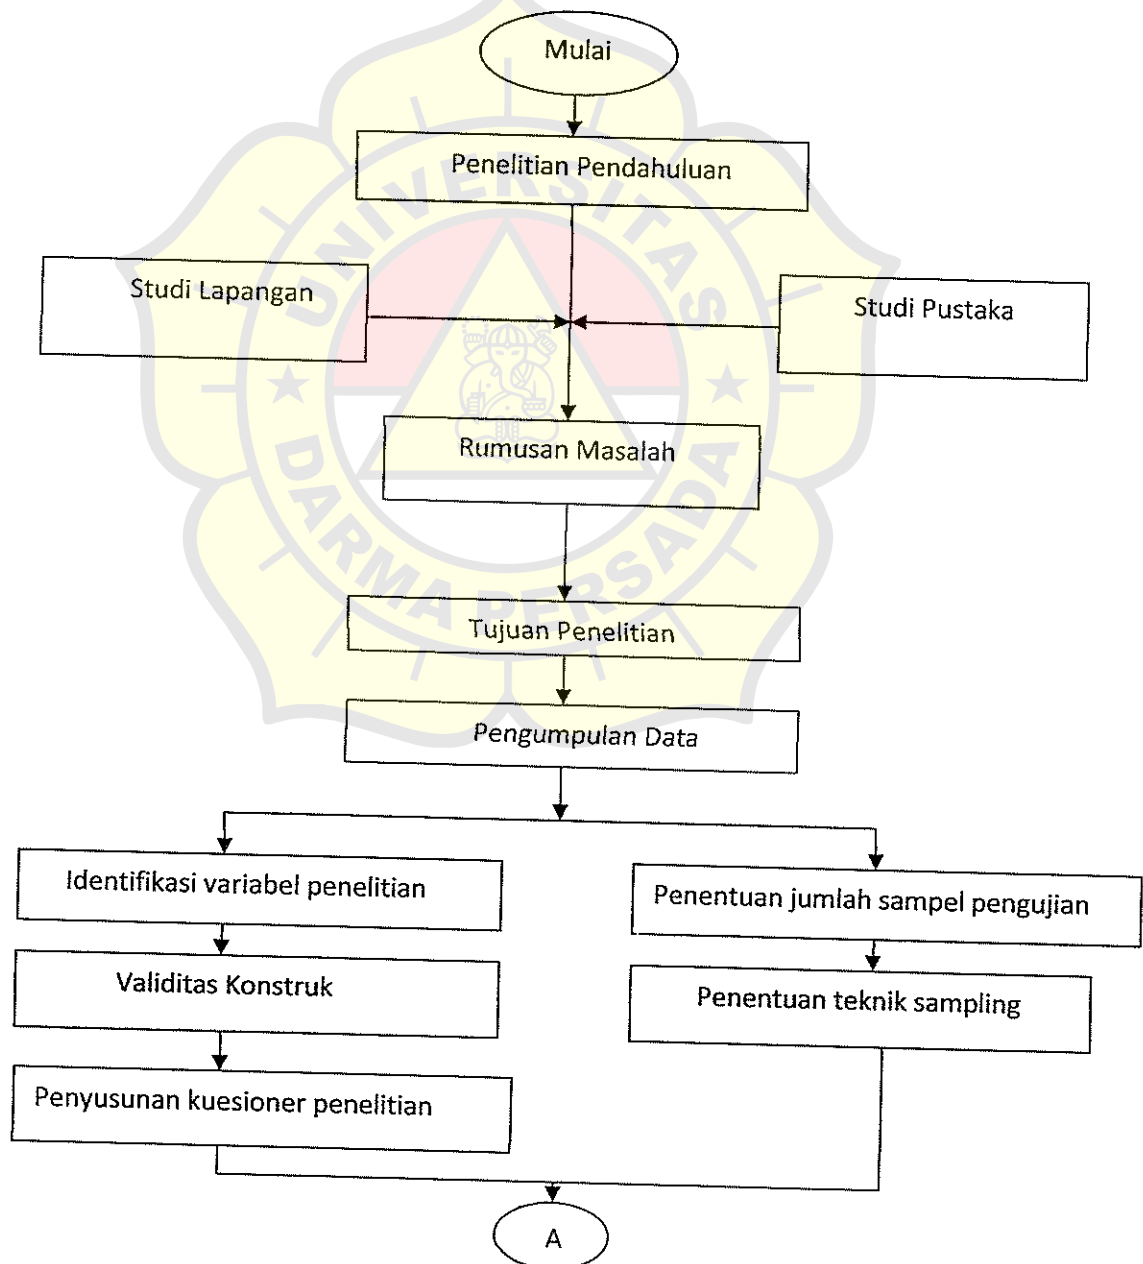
Mulai

Penelitian Pendahuluan

Studi Lapangan

Studi Pustaka

Rumusan Masalah

Tujuan Penelitian

Pengumpulan Data

Identifikasi variabel penelitian

Validitas Konstruk

Penyusunan kuesioner penelitian

Penentuan jumlah sampel pengujian

Penentuan teknik sampling

A

UNIVERSITAS DARMA PERSADA